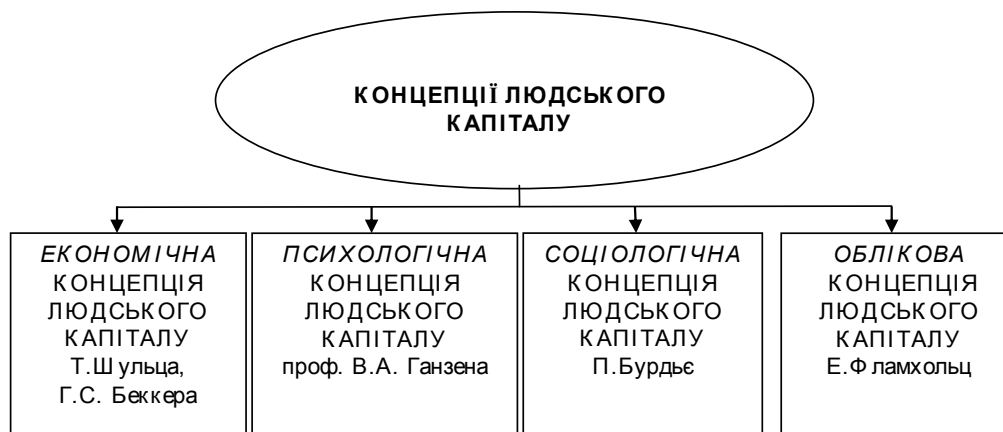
КОНЦЕПЦІЇ ЛЮДСЬКОГО КАПІТАЛУ

ЕКОНОМІЧНА КОНЦЕПЦІЯ ЛЮДСЬКОГО КАПІТАЛУ Т.Шульца, Г.С. Беккера

ПСИХОЛОГІЧНА КОНЦЕПЦІЯ ЛЮДСЬКОГО КАПІТАЛУ проф. В.А. Ганзена

СОЦІОЛОГІЧНА КОНЦЕПЦІЯ ЛЮДСЬКОГО КАПІТАЛУ П.Бурдьє

ОБЛІКОВА КОНЦЕПЦІЯ ЛЮДСЬКОГО КАПІТАЛУ Е.Фламхольц